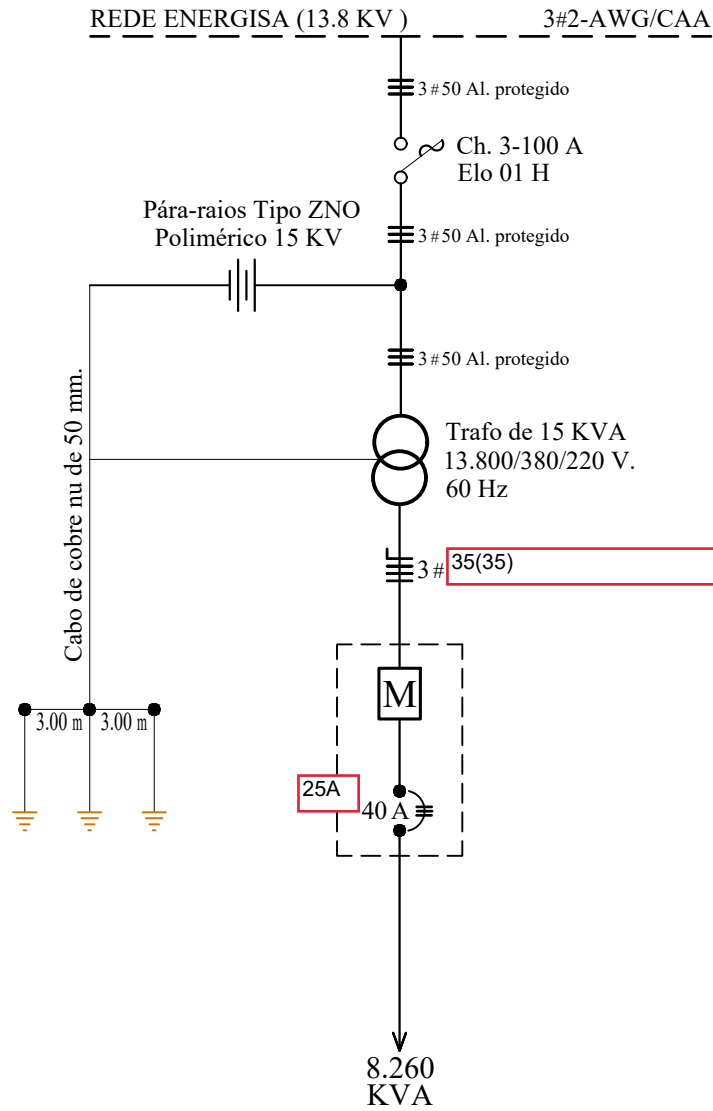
REDE ENERGISA (13.8 KV )

3#2-AWG/CAA

3 # 50 Al. protegido

Ch. 3-100 A
Elo 01 H

Pára-raios Tipo ZNO
Polimérico 15 KV

3 # 50 Al. protegido

3 # 50 Al. protegido

Cabo de cobre nu de 50 mm.

Trafo de 15 KVA
13.800/380/220 V.
60 Hz

3 # 35(35)

M

3.00 m

3.00 m

25A

40 A

8.260
KVA